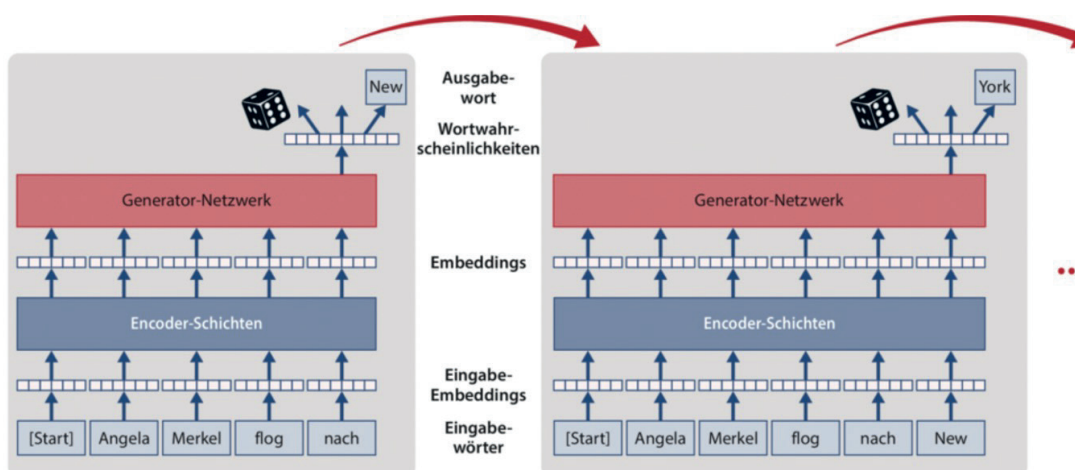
New

Ausgabewort

Wortwahrscheinlichkeiten

Generator-Netzwerk

Embeddings

Encoder-Schichten

Eingabe-Embeddings

Eingabewörter

[Start] Angela Merkel flog nach

York

Generator-Netzwerk

Encoder-Schichten

[Start] Angela Merkel flog nach New